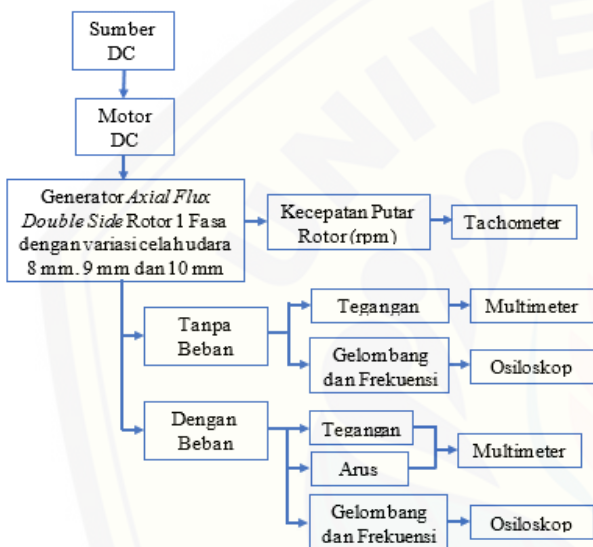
Sumber DC

Motor DC

Generator *Axial Flux Double Side* Rotor 1 Fasa dengan variasi celah udara 8 mm, 9 mm dan 10 mm

Kecepatan Putar Rotor (rpm)

Tachometer

Tanpa Beban

Tegangan

Multimeter

Gelombang dan Frekuensi

Osiloskop

Dengan Beban

Tegangan

Arus

Multimeter

Gelombang dan Frekuensi

Osiloskop